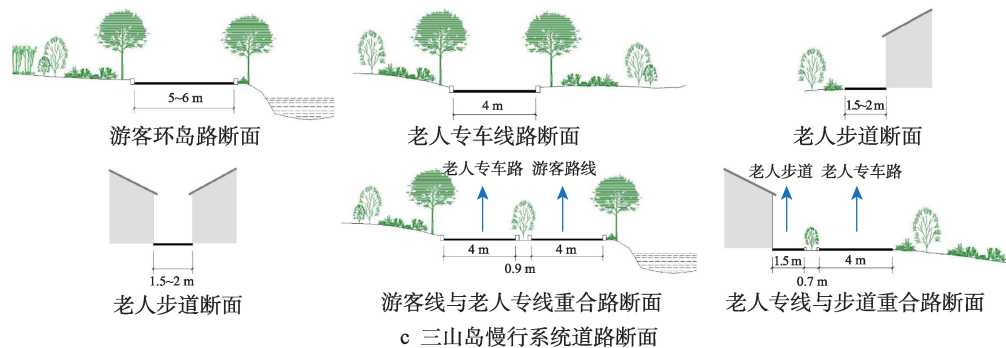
5~6 m
游客环岛路断面

4 m
老人专车线路断面

1.5~2 m
老人步道断面

1.5~2 m
老人步道断面

老人专车路 游客路线
4 m 4 m
0.9 m
游客线与老人专线重合路断面

老人步道 老人专车路
1.5 m 4 m
0.7 m
老人专线与步道重合路断面

c 三山岛慢行系统道路断面